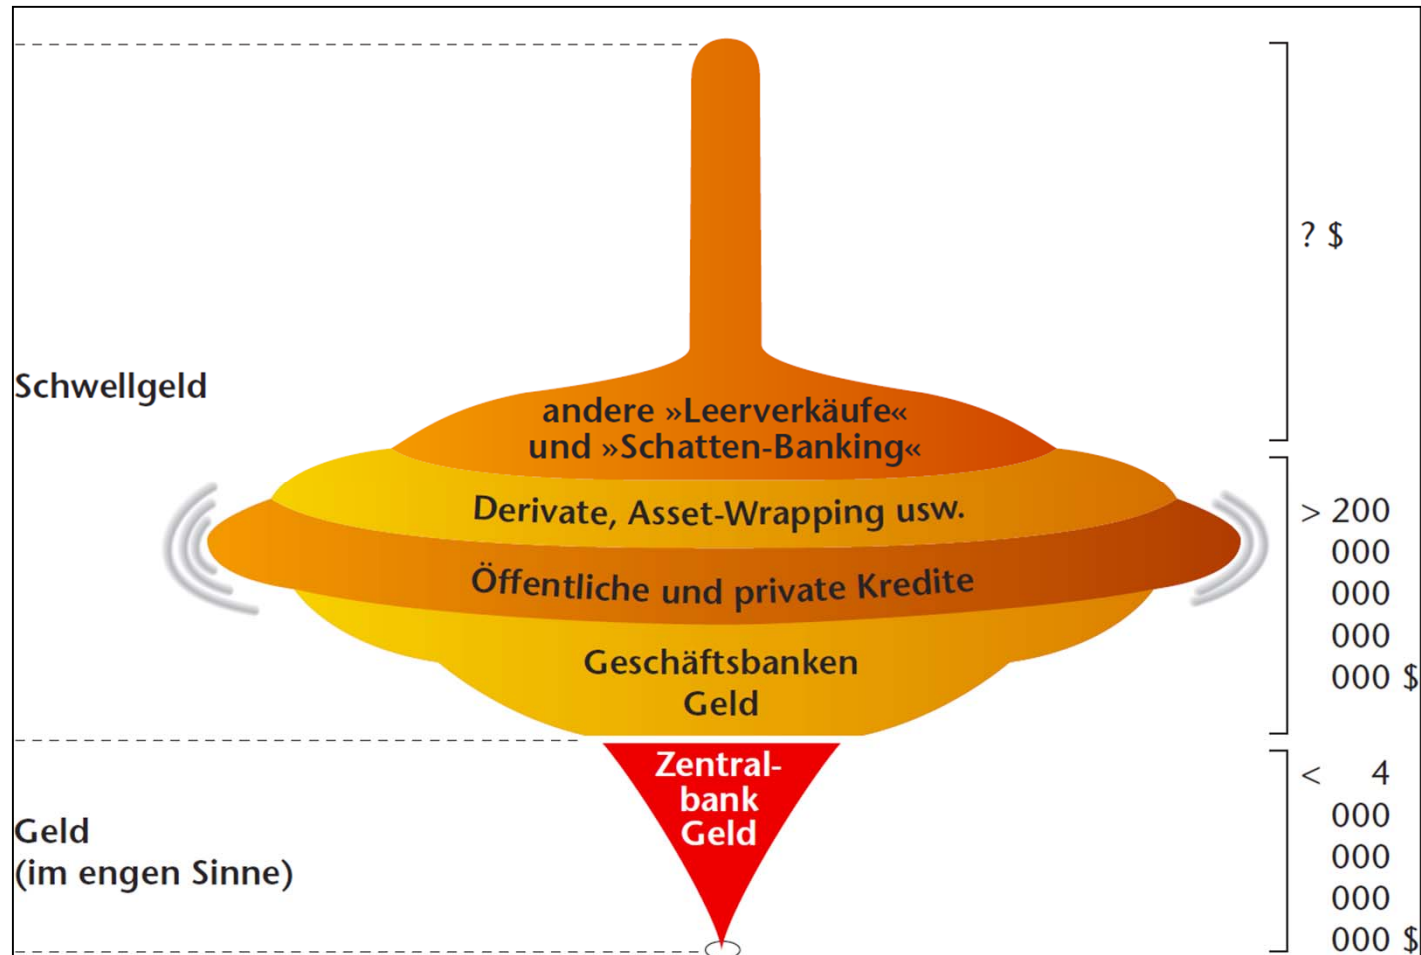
? $

Schwellgeld

andere »Leerverkäufe« und »Schatten-Banking«

Derivate, Asset-Wrapping usw.

Öffentliche und private Kredite

Geschäftsbanken Geld

> 200 000 000 000 000 $

Zentral-bank Geld

Geld (im engen Sinne)

< 4 000 000 000 000 $